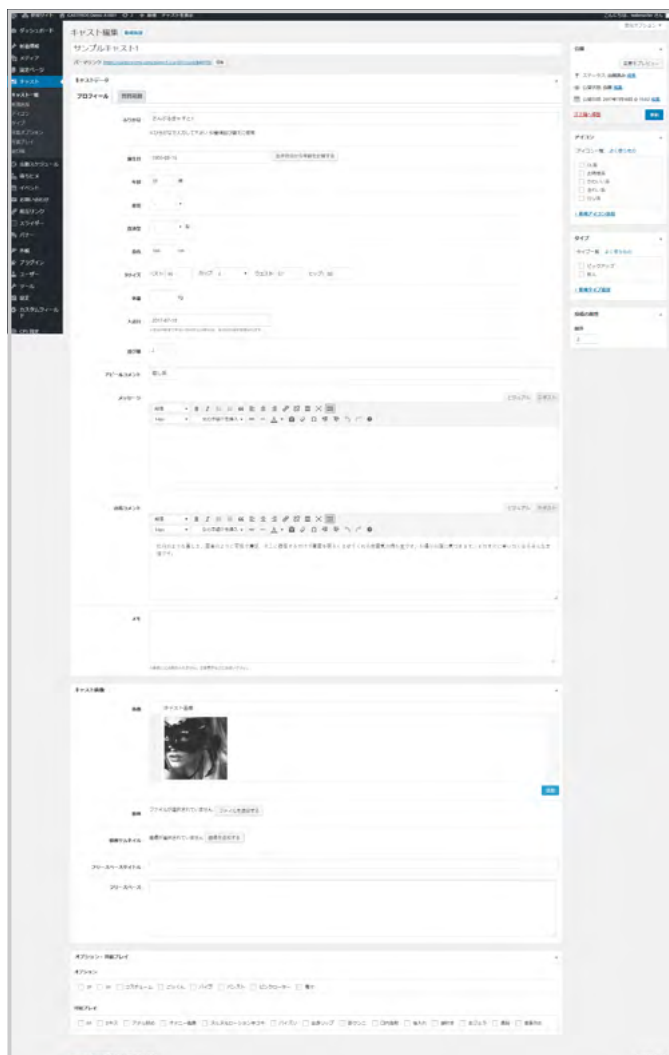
キャスト編集 新規追加

サンプルキャスト1

パーマリンク: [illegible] OK

キャストデータ

プロフィール 状況情報

ふりがな さんぷるきゃすと1

ひらがなで入力してください

誕生日 1995-05-15

年齢 20 歳

血液型

身長 160 cm

スリーサイズ バスト 86 カップ ウエスト 57 ヒップ 88

体重

入店日 2017-07-10

アピールコメント 癒し系

メッセージ

店長コメント

メモ

キャスト画像

画像 キャスト画像

追加

動画 ファイルが選択されていません。 ファイルを選択

動画サムネイル 画像が選択されていません。 画像を追加

フリースペースタイトル

フリースペース

オプション・対応プレイ

オプション

対応プレイ

公開

プレビュー

ステータス: 公開済み 編集

公開状態: 公開 編集

ゴミ箱へ移動 更新

アイコン

タイプ

表示の順序

順序

2